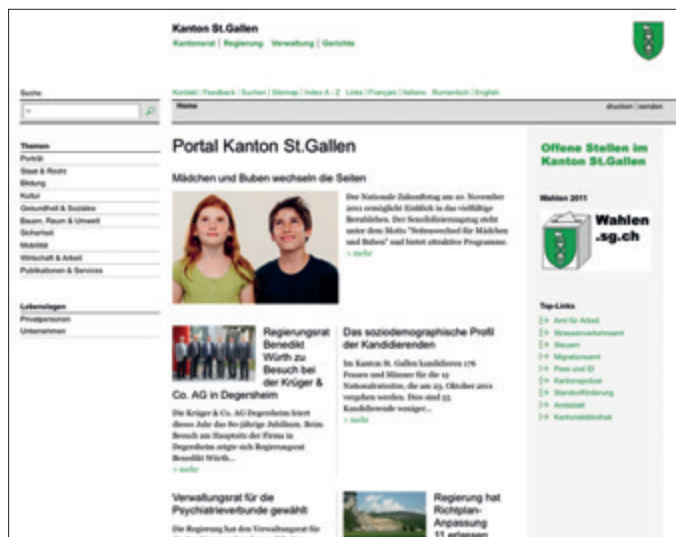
Kanton St.Gallen

Kantonsrat | Regierung | Verwaltung | Gerichte

Suche

Kontakt | Feedback | Suchen | Sitemap | Index A - Z | Links | Français | Italiano | Rumantsch | English

Home

drucken | senden

Themen
Porträt
Staat & Recht
Bildung
Kultur
Gesundheit & Soziales
Bauen, Raum & Umwelt
Sicherheit
Mobilität
Wirtschaft & Arbeit
Publikationen & Services

Lebenslagen
Privatpersonen
Unternehmen

Portal Kanton St.Gallen

Mädchen und Buben wechseln die Seiten

Der Nationale Zukunftstag am 10. November 2011 ermöglicht Einblick in die vielfältige Berufswelt. Der Seitenwechsel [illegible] steht unter dem Motto "Seitenwechsel für Mädchen und Buben" und bietet attraktive Programme.
> mehr

Regierungsrat Benedikt Würth zu Besuch bei der Krüger & Co. AG in Degersheim

Die Krüger & Co. AG Degersheim feiert dieses Jahr das 80-jährige Jubiläum. Beim Besuch am Hauptsitz der Firma in Degersheim zeigte sich Regierungsrat Benedikt Würth...
> mehr

Das soziodemographische Profil der Kandidierenden

Im Kanton St. Gallen kandidieren 176 Frauen und Männer für die 12 Nationalratssitze, die am 23. Oktober 2011 vergeben werden. Dies sind 55 Kandidierende weniger...
> mehr

Verwaltungsrat für die Psychiatrieverbunde gewählt

Die Regierung hat den Verwaltungsrat für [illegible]

Regierung hat Richtplan-Anpassung 11 erlassen

Offene Stellen im Kanton St.Gallen

Wahlen 2011

Wahlen .sg.ch

Top-Links
Amt für Arbeit
Strassenverkehrsamt
Steuern
Migrationsamt
Pass und ID
Kantonspolizei
Standortförderung
Amtsblatt
Kantonsbibliothek